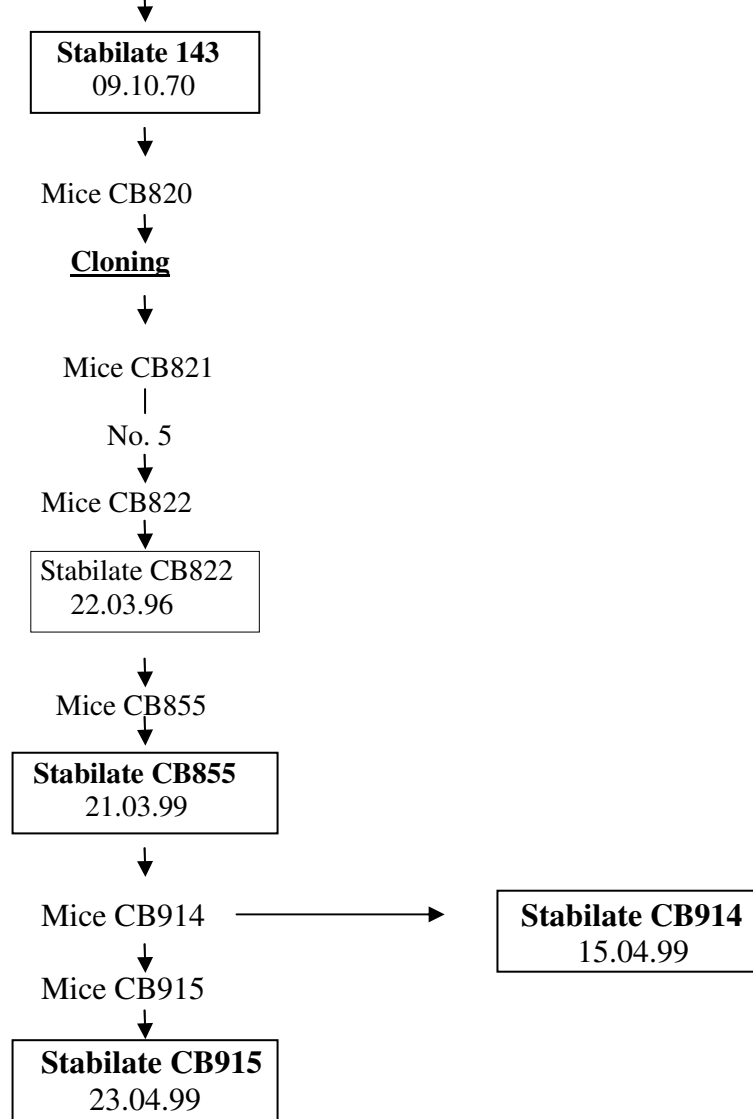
**Stabilate 143**
09.10.70

Mice CB820

**Cloning**

Mice CB821

No. 5

Mice CB822

Stabilate CB822
22.03.96

Mice CB855

**Stabilate CB855**
21.03.99

Mice CB914

**Stabilate CB914**
15.04.99

Mice CB915

**Stabilate CB915**
23.04.99